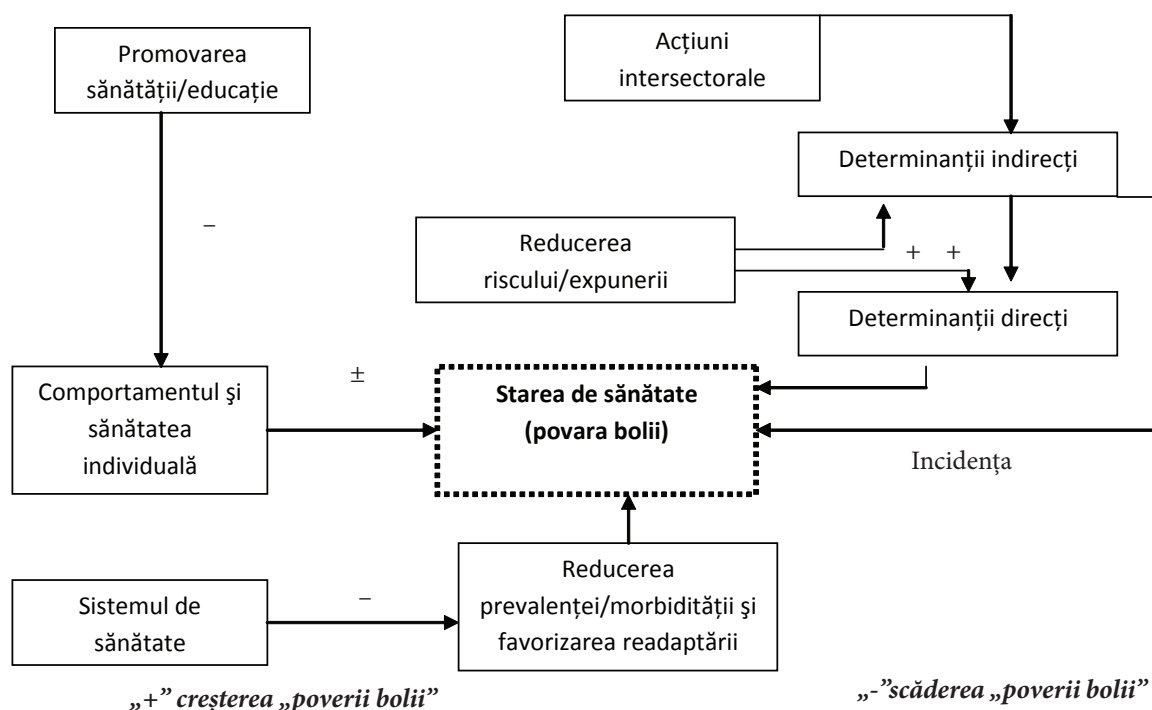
Promovarea sănătății/educație

Acțiuni intersectorale

Determinanții indirecți

–

Reducerea riscului/expunerii

+ +

Determinanții direcți

±

Comportamentul şi sănătatea individuală

**Starea de sănătate (povara bolii)**

Incidența

Sistemul de sănătate

–

Reducerea prevalenței/morbidității şi favorizarea readaptării

*„+” creşterea „poverii bolii”*

*„-”scăderea „poverii bolii”*